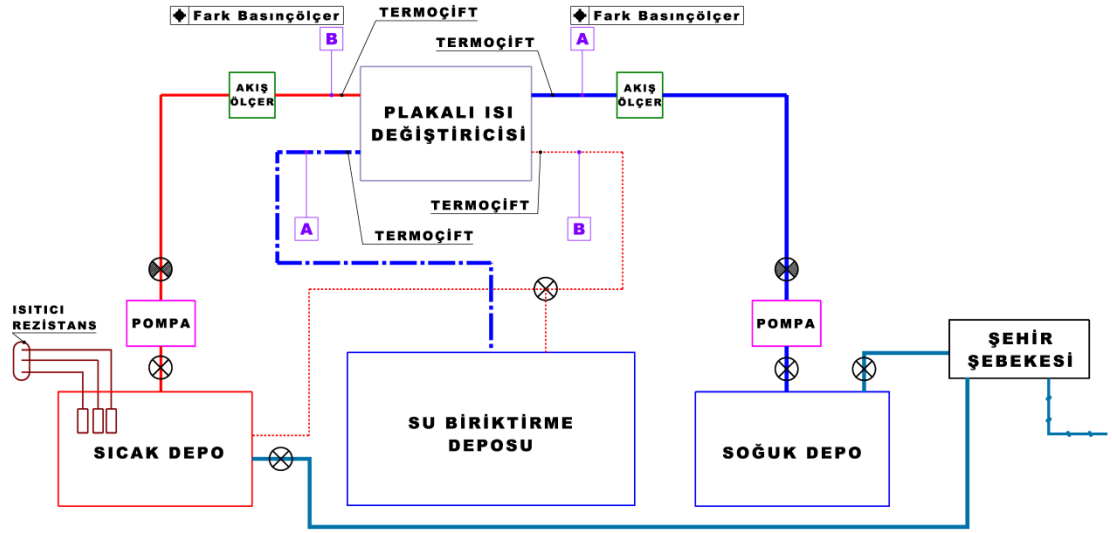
Fark Basınçölçer
B
TERMOÇİFT
Fark Basınçölçer
A
TERMOÇİFT
AKIŞ ÖLÇER
PLAKALI ISI DEĞİŞTİRİCİSİ
AKIŞ ÖLÇER
A
TERMOÇİFT
B
TERMOÇİFT
ISITICI REZİSTANS
POMPA
POMPA
ŞEHİR ŞEBEKESİ
SICAK DEPO
SU BİRİKTİRME DEPOSU
SOĞUK DEPO